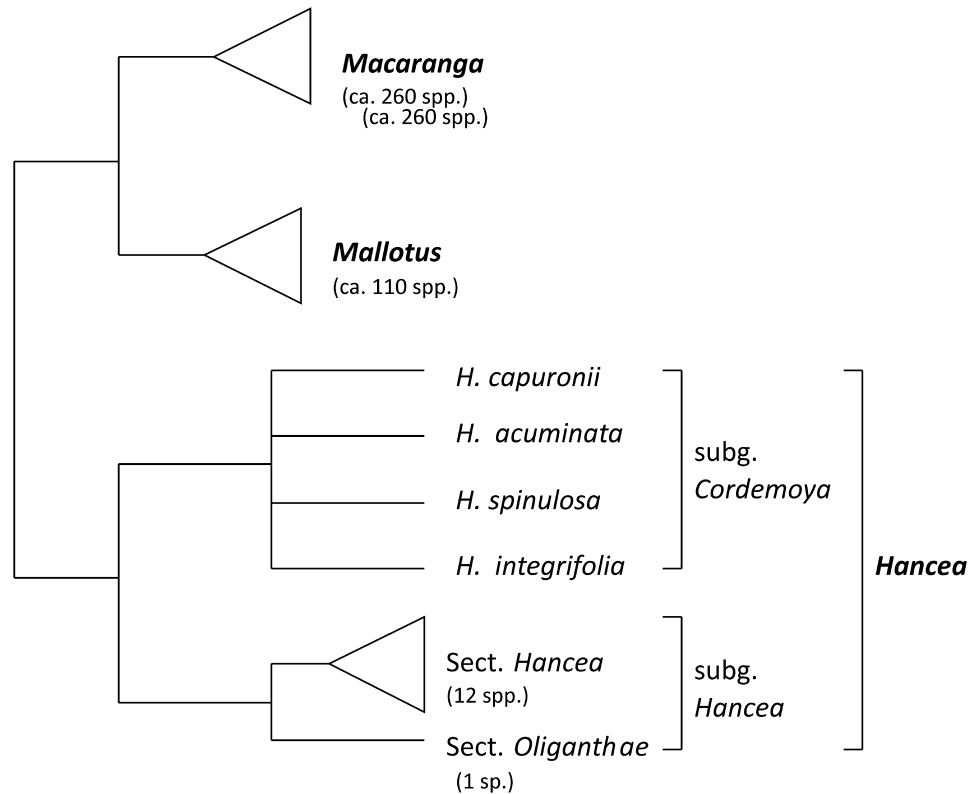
Macaranga
(ca. 260 spp.)
(ca. 260 spp.)

Mallotus
(ca. 110 spp.)

H. capuronii
H. acuminata
H. spinulosa
H. integrifolia

subg. Cordemoya

Sect. Hancea
(12 spp.)
Sect. Oliganthae
(1 sp.)

subg. Hancea

Hancea